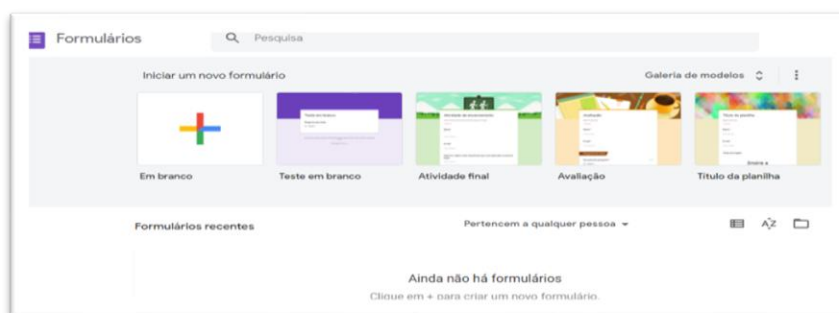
Formulários

Pesquisa

Iniciar um novo formulário

Galeria de modelos

Em branco

Teste em branco

Atividade final

Avaliação

Título da planilha

Formulários recentes

Pertencem a qualquer pessoa

Ainda não há formulários

Clique em + para criar um novo formulário.